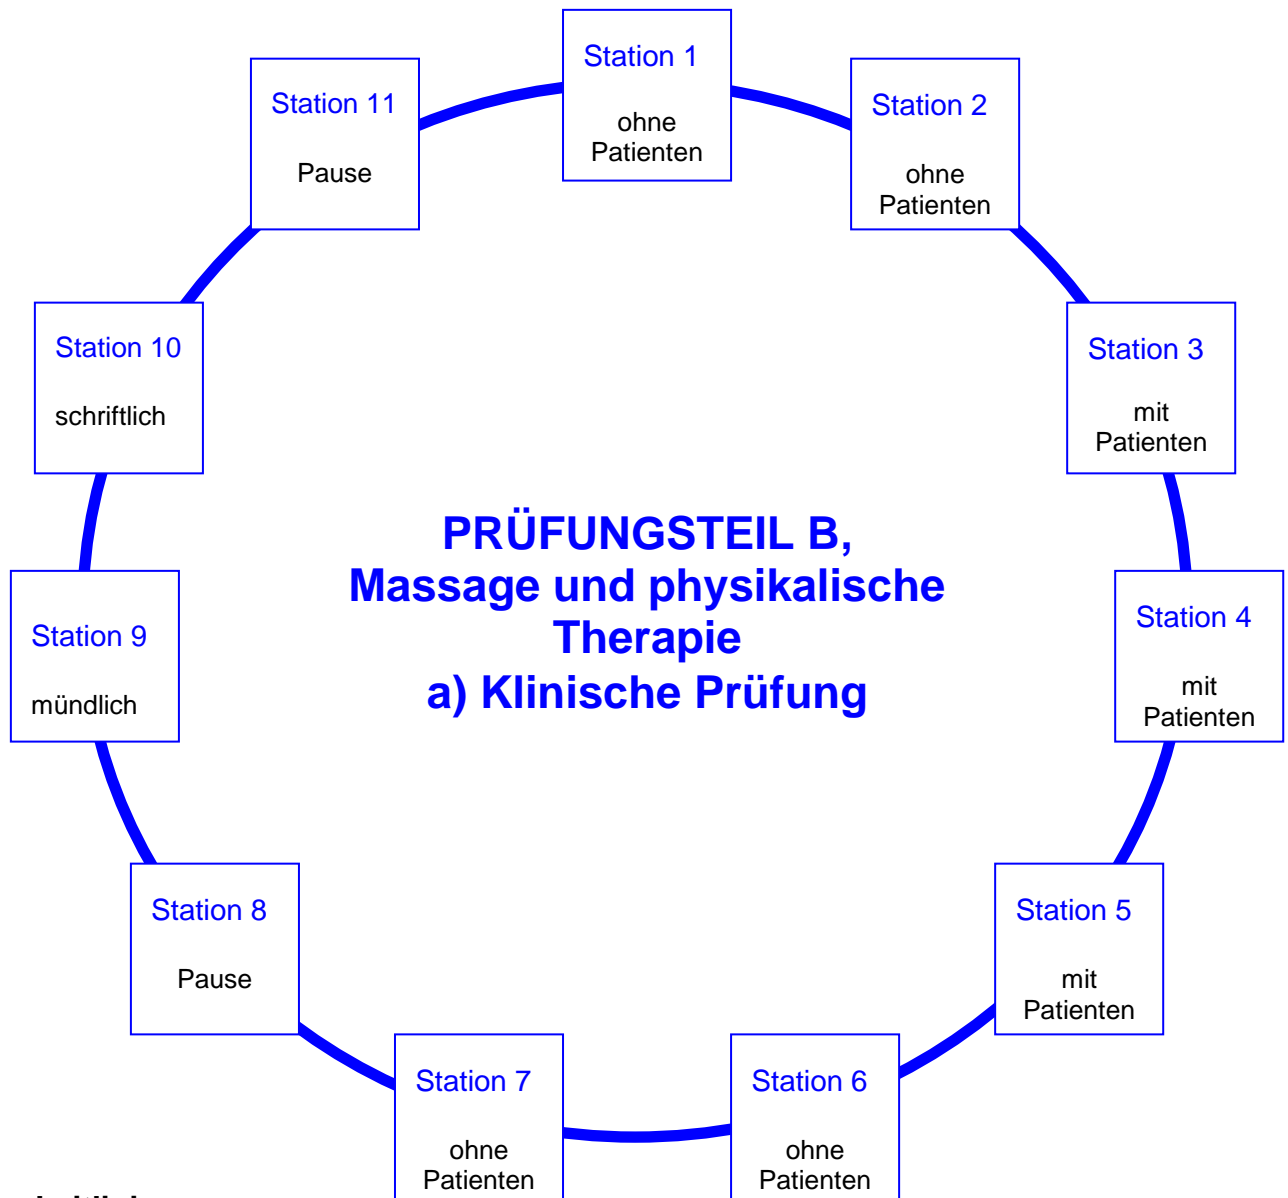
Station 1

ohne Patienten

Station 2

ohne Patienten

Station 3

mit Patienten

Station 4

mit Patienten

Station 5

mit Patienten

Station 6

ohne Patienten

Station 7

ohne Patienten

Station 8

Pause

Station 9

mündlich

Station 10

schriftlich

Station 11

Pause

PRÜFUNGSTEIL B, Massage und physikalische Therapie a) Klinische Prüfung

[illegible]